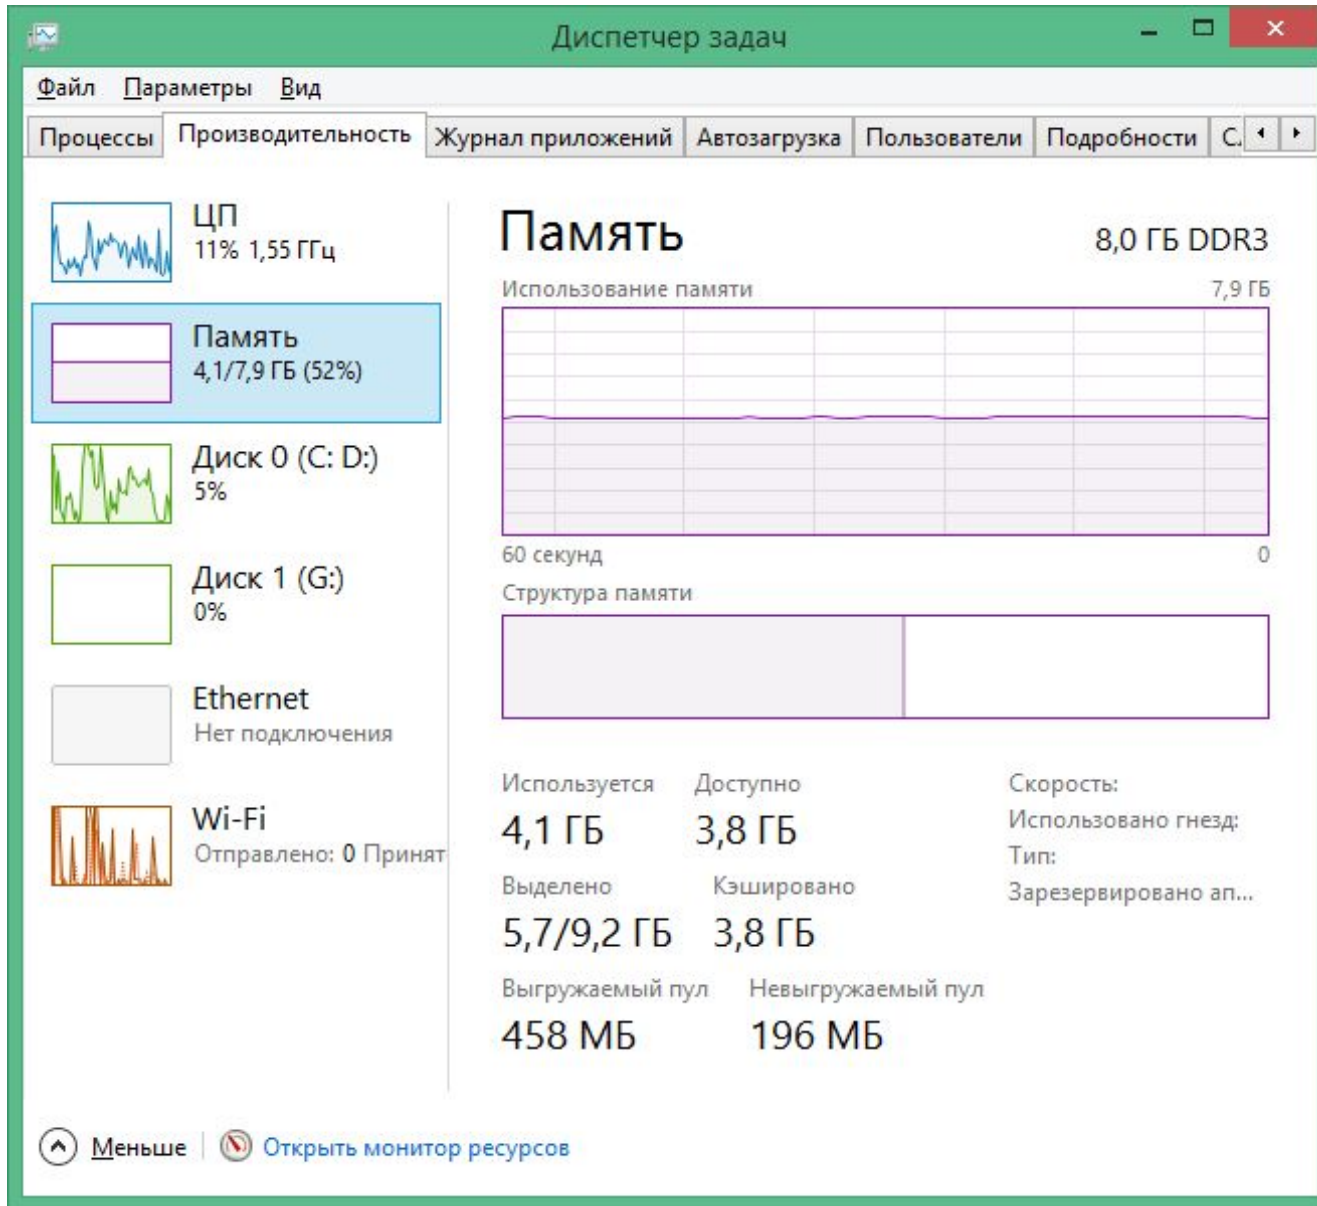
Диспетчер задач

Файл Параметры Вид

Процессы | Производительность | Журнал приложений | Автозагрузка | Пользователи | Подробности | С.

ЦП
11% 1,55 ГГц

Память
4,1/7,9 ГБ (52%)

Диск 0 (C: D:)
5%

Диск 1 (G:)
0%

Ethernet
Нет подключения

Wi-Fi
Отправлено: 0 Принят

Память
8,0 ГБ DDR3

Использование памяти
7,9 ГБ

60 секунд
0

Структура памяти

Используется
4,1 ГБ

Доступно
3,8 ГБ

Скорость:
Использовано гнезд:
Тип:
Зарезервировано ап...

Выделено
5,7/9,2 ГБ

Кэшировано
3,8 ГБ

Выгружаемый пул
458 МБ

Невыгружаемый пул
196 МБ

Меньше | Открыть монитор ресурсов